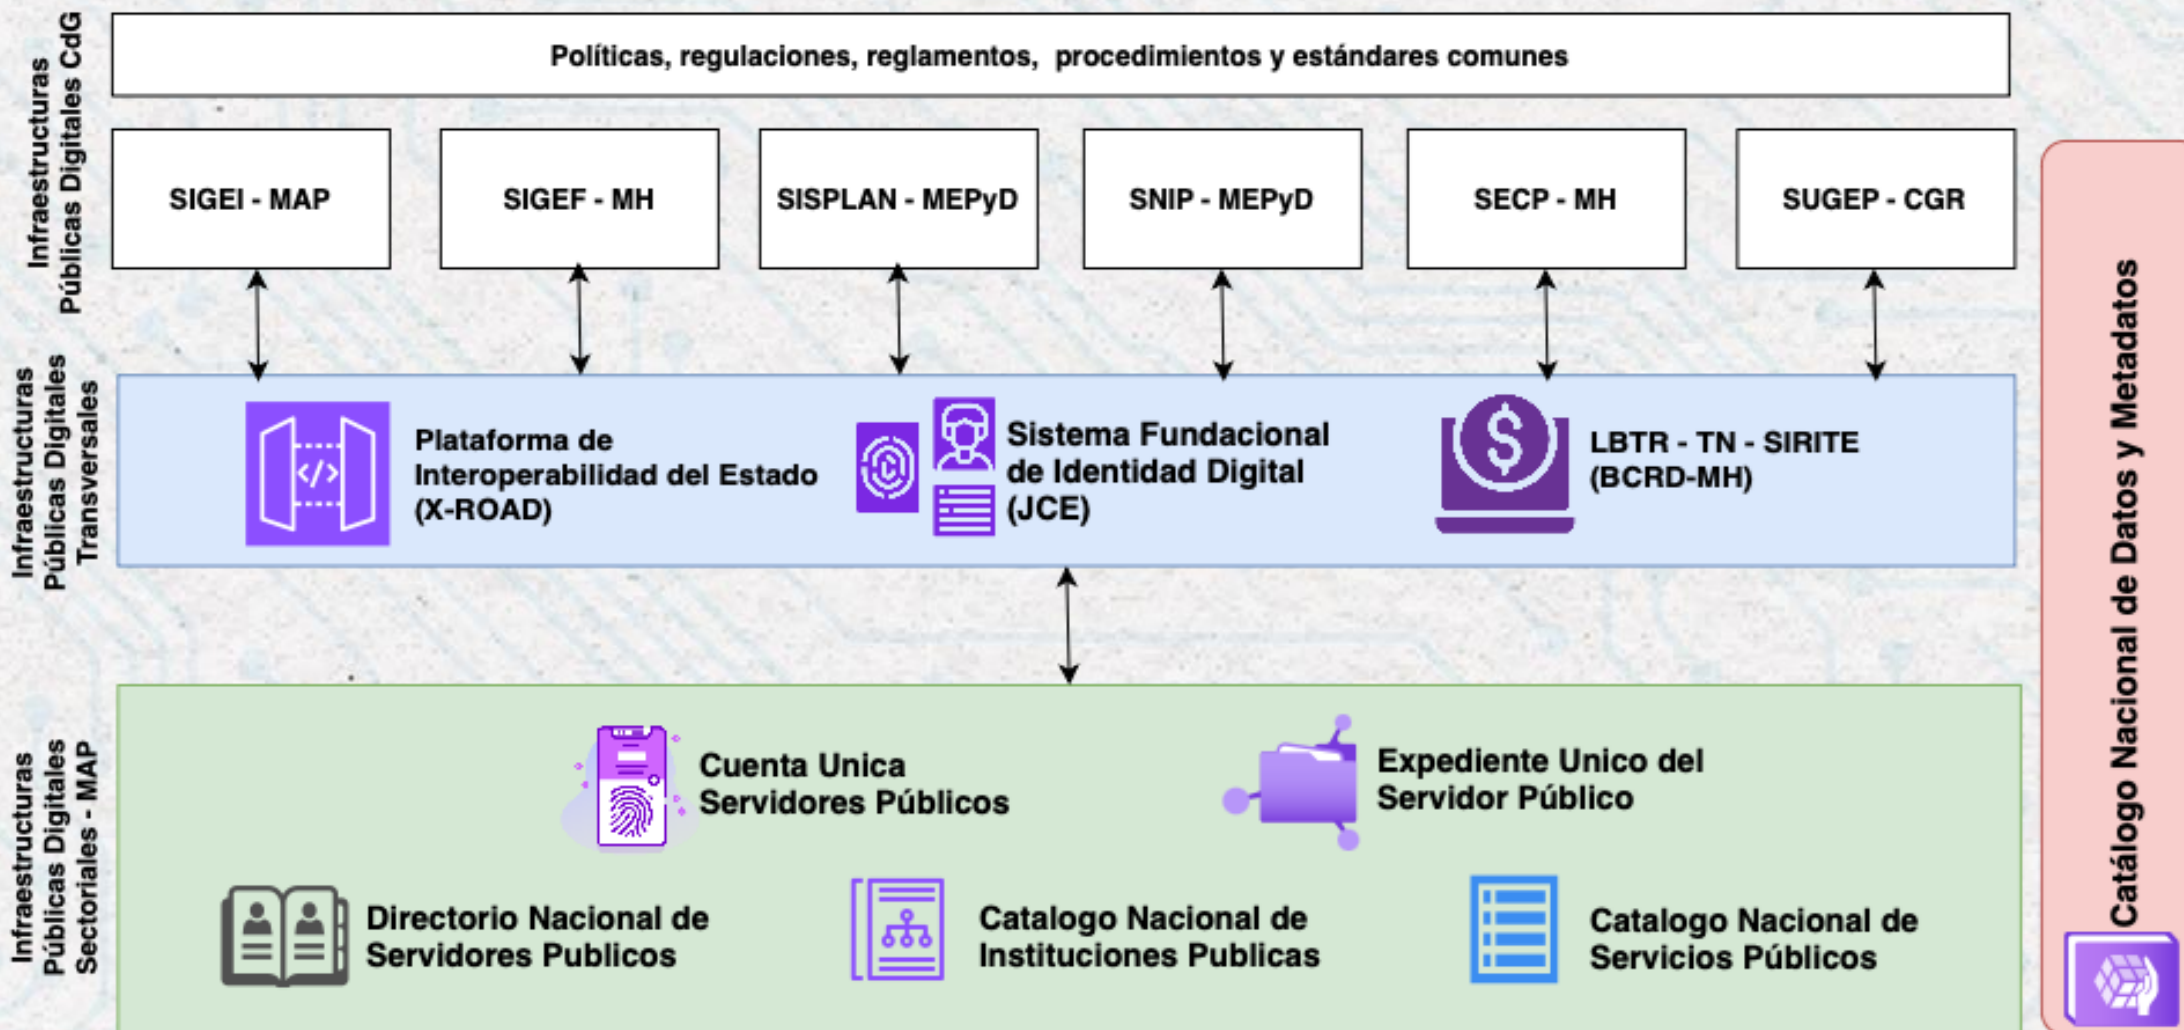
Infraestructuras Públicas Digitales CdG

Políticas, regulaciones, reglamentos, procedimientos y estándares comunes

SIGEI - MAP

SIGEF - MH

SISPLAN - MEPyD

SNIP - MEPyD

SECP - MH

SUGEP - CGR

Infraestructuras Públicas Digitales Transversales

Plataforma de Interoperabilidad del Estado (X-ROAD)

Sistema Fundacional de Identidad Digital (JCE)

LBTR - TN - SIRITE (BCRD-MH)

Infraestructuras Públicas Digitales Sectoriales - MAP

Cuenta Unica Servidores Públicos

Expediente Unico del Servidor Público

Directorio Nacional de Servidores Publicos

Catalogo Nacional de Instituciones Publicas

Catalogo Nacional de Servicios Públicos

Catálogo Nacional de Datos y Metadatos